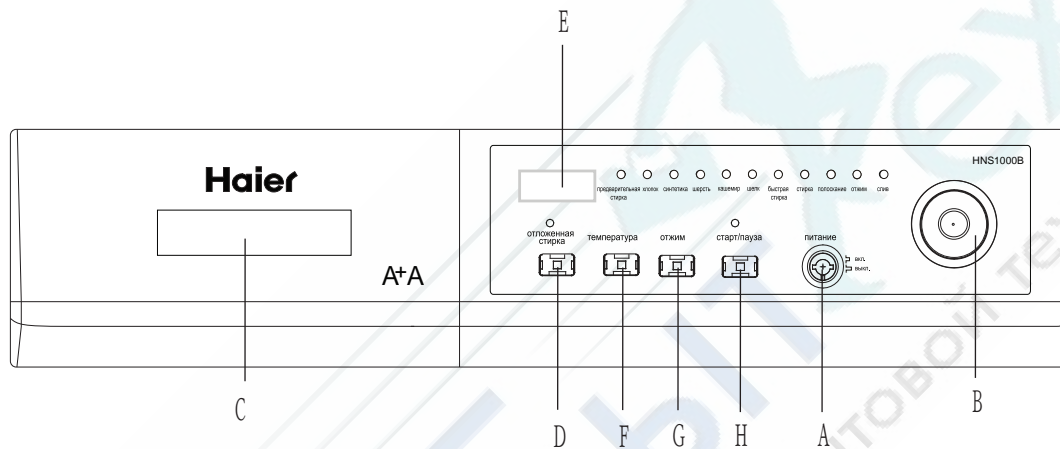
E

Haier

A+A

HNS1000B

предварительная стирка хлопок синтетика шерсть кашемир шелк быстрая стирка стирка полоскание отжим слив

отложенная стирка температура отжим старт/пауза питание

вкл. выкл.

C D F G H A B